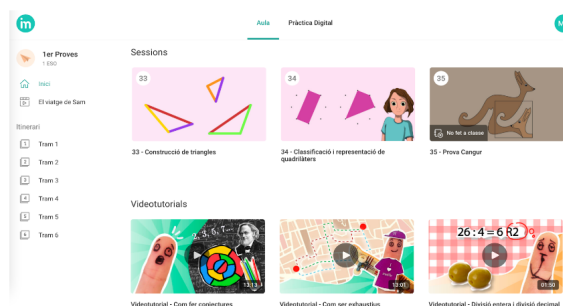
Aula Pràctica Digital

1er Proves
1 ESO

Inici

El viatge de Sam

Itinerari

Tram 1

Tram 2

Tram 3

Tram 4

Tram 5

Tram 6

Sessions

33

33 - Construcció de triangles

34

34 - Classificació i representació de quadrilàters

35

No fet a classe

35 - Prova Cangur

Videotutorials

2, 3, 5, 7, 1

13:13

Videotutorial - Com fer conjectures

12:01

Videotutorial - Com ser exhaustius

26 : 4 = 6 R2

01:50

Videotutorial - Divisió entera i divisió decimal